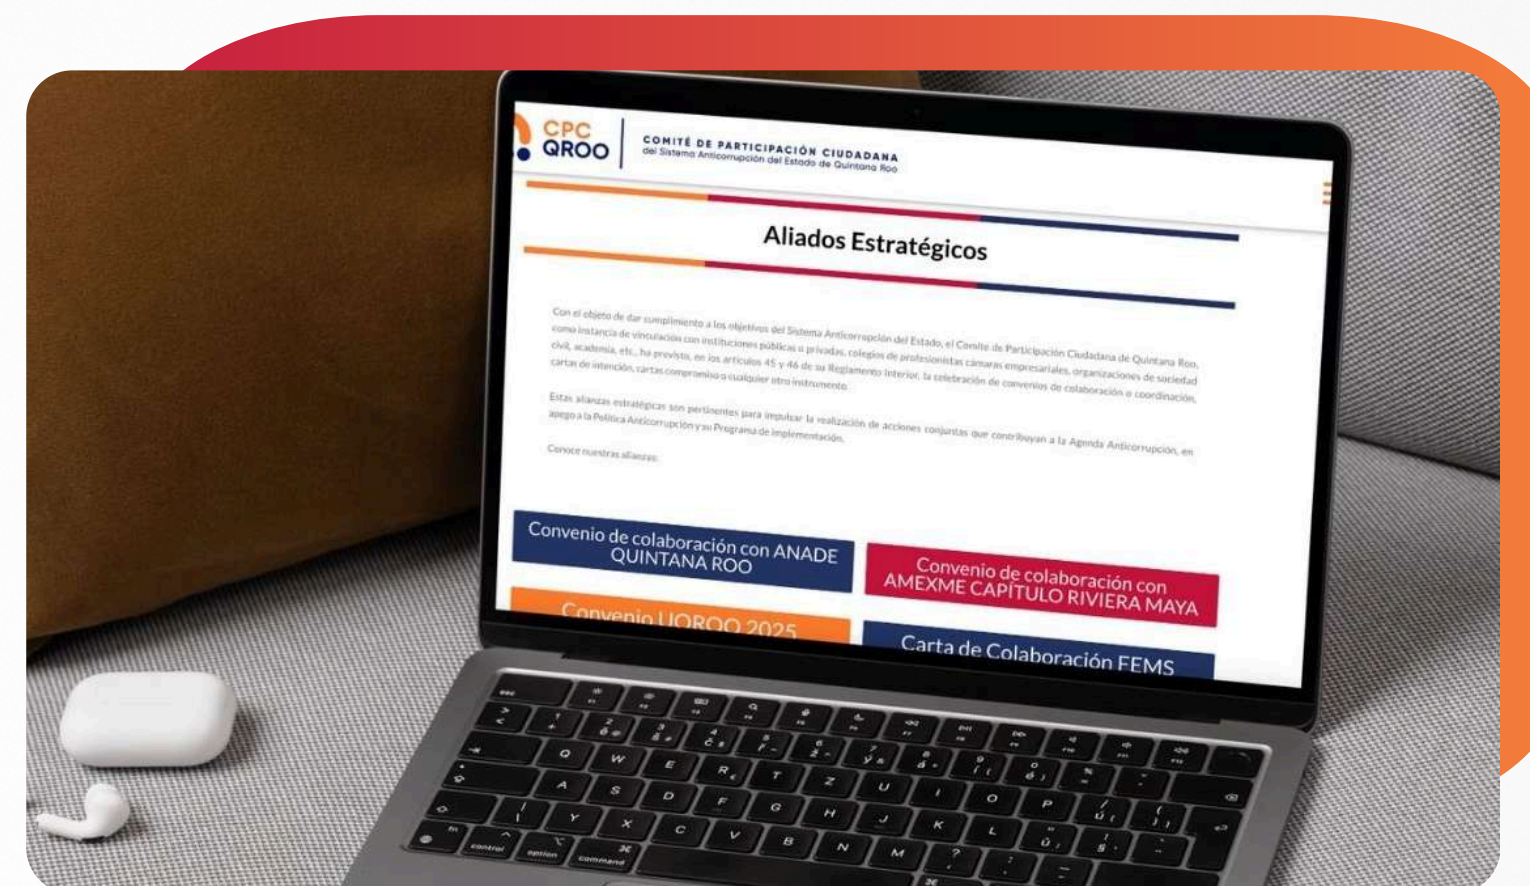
CPC QROO

COMITÉ DE PARTICIPACIÓN CIUDADANA del Sistema Anticorrupción del Estado de Quintana Roo

Aliados Estratégicos

Con el objeto de dar cumplimiento a los objetivos del Sistema Anticorrupción del Estado, el Comité de Participación Ciudadana de Quintana Roo, como instancia de vinculación con instituciones públicas o privadas, colegios de profesionistas cámaras empresariales, organizaciones de sociedad civil, academia, etc., ha previsto, en los artículos 45 y 46 de su Reglamento Interior, la celebración de convenios de colaboración o coordinación, cartas de intención, cartas compromiso o cualquier otro instrumento.

Estas alianzas estratégicas son pertinentes para impulsar la realización de acciones conjuntas que contribuyan a la Agenda Anticorrupción, en apego a la Política Anticorrupción y su Programa de Implementación.

Conoce nuestras alianzas:

Convenio de colaboración con ANADE QUINTANA ROO

Convenio de colaboración con AMEXME CAPÍTULO RIVIERA MAYA

Convenio UQROO 2025

Carta de Colaboración FEMS

esc
control
option
command